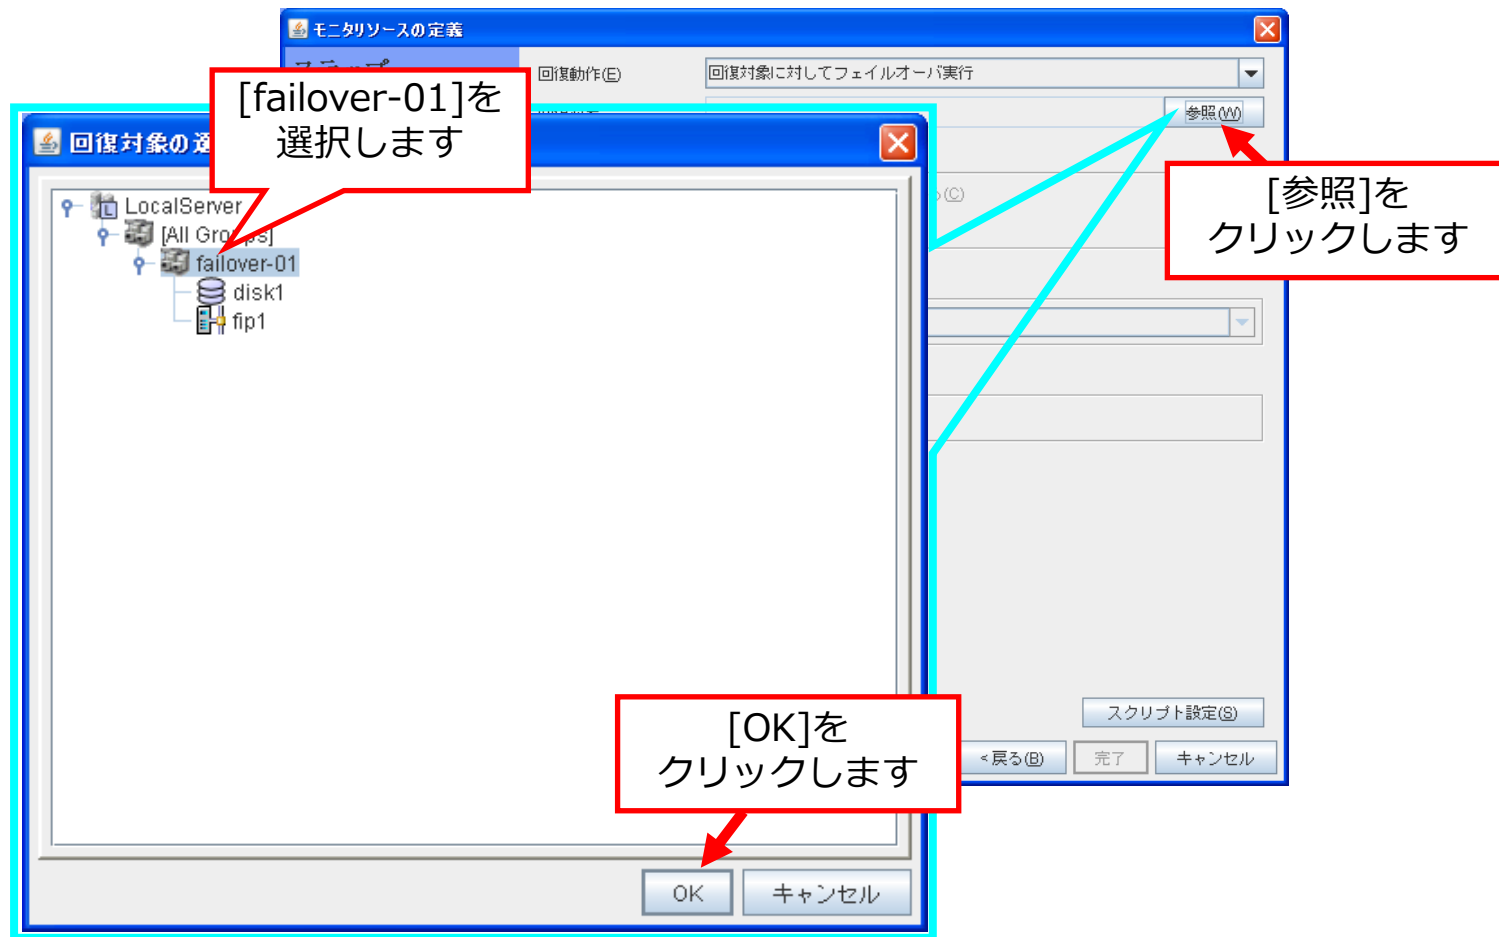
モニタリソースの定義

回復動作(E)

回復対象に対してフェイルオーバ実行

参照(W)

[参照]を
クリックします

[failover-01]を
選択します

回復対象の選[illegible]

LocalServer

[All Groups]

failover-01

disk1

fip1

スクリプト設定(S)

< 戻る(B)

完了

キャンセル

[OK]を
クリックします

OK

キャンセル